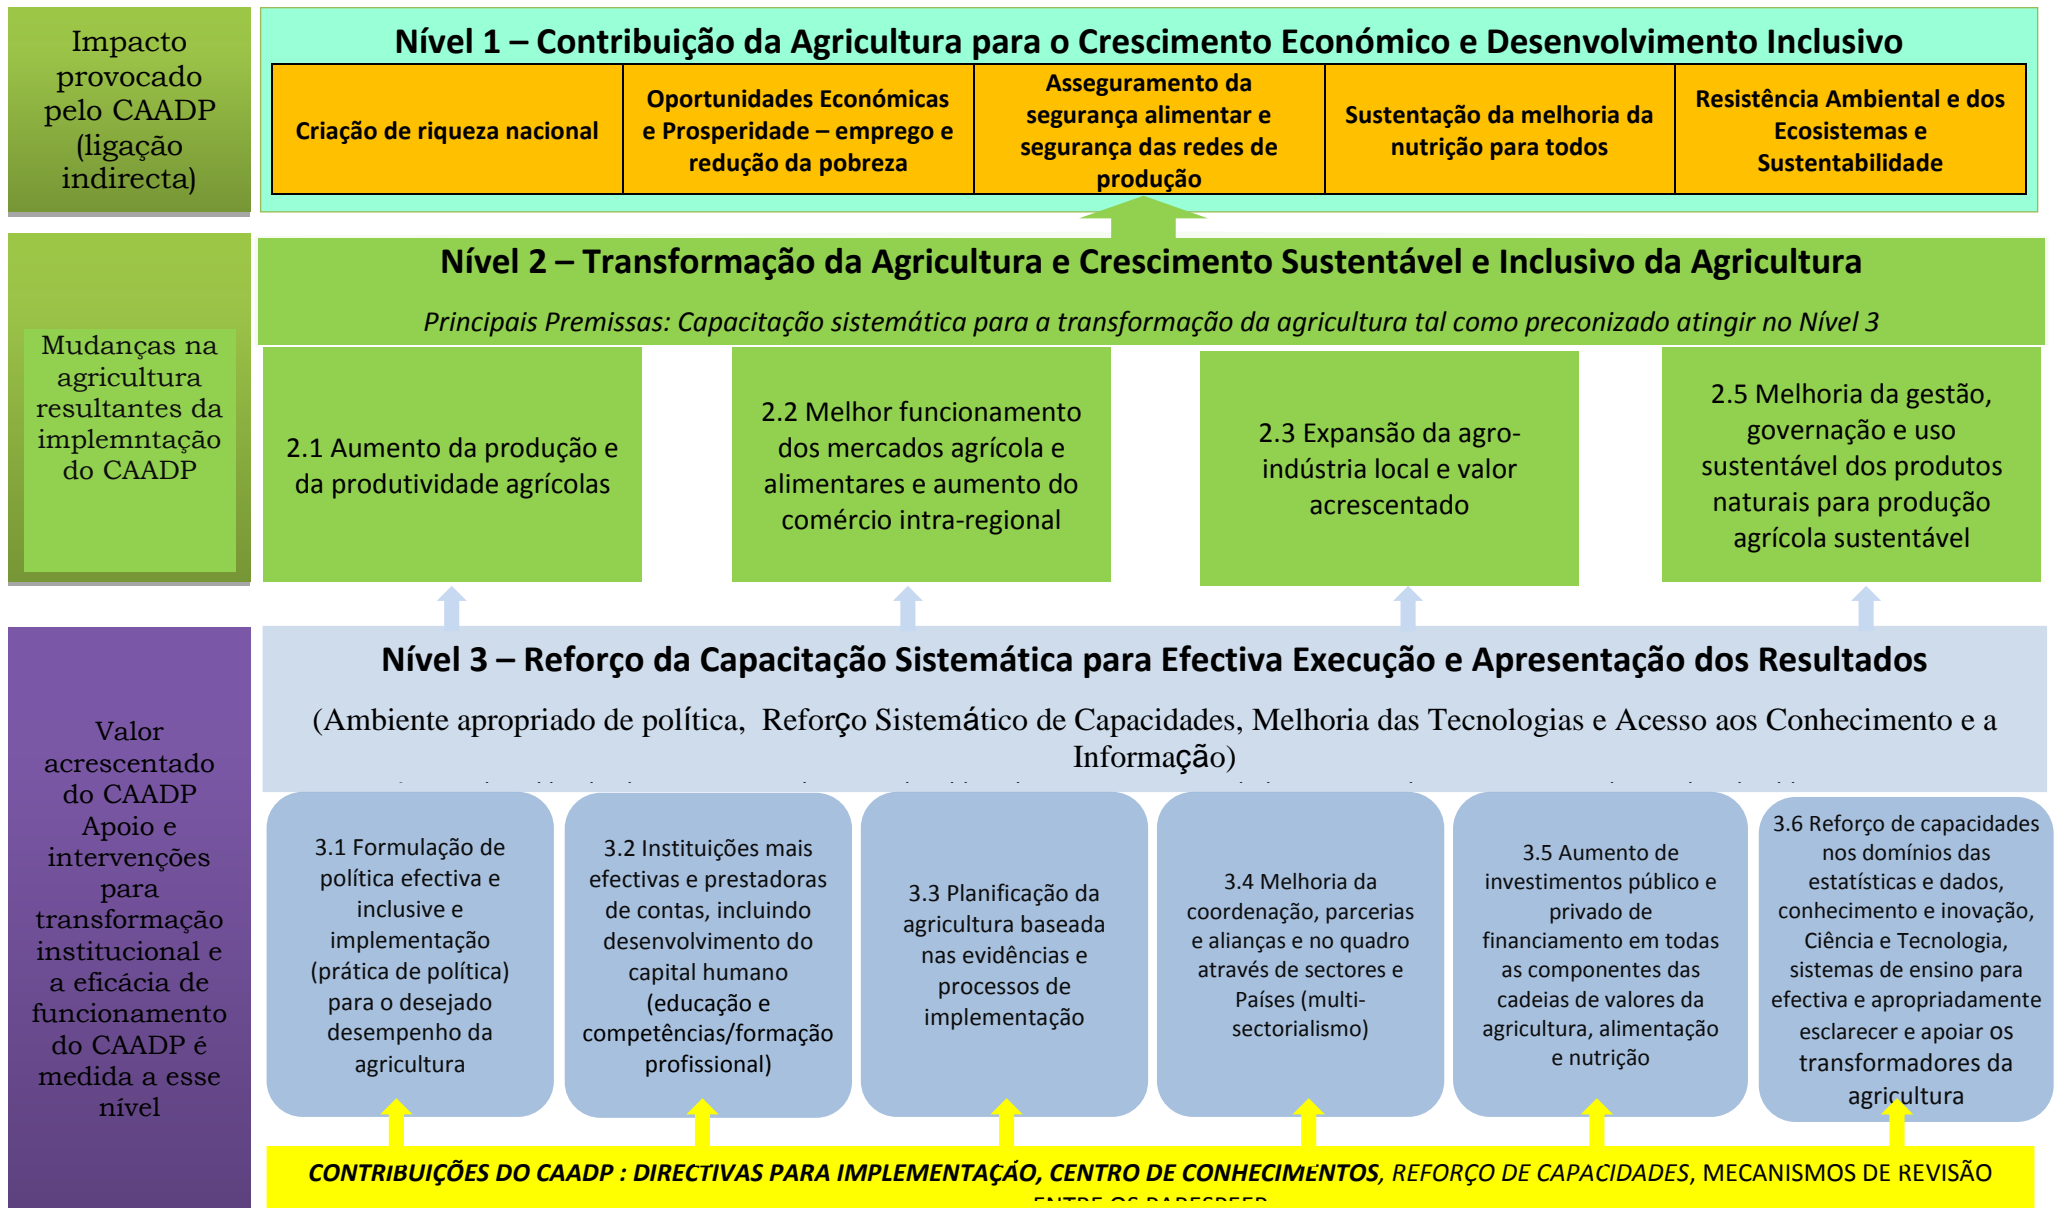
Impacto provocado pelo CAADP (ligação indirecta)

Nível 1 – Contribuição da Agricultura para o Crescimento Económico e Desenvolvimento Inclusivo

| Criação de riqueza nacional | Oportunidades Económicas e Prosperidade – emprego e redução da pobreza | Asseguramento da segurança alimentar e segurança das redes de produção | Sustentação da melhoria da nutrição para todos | Resistência Ambiental e dos Ecosistemas e Sustentabilidade |
|---|---|---|---|---|

Mudanças na agricultura resultantes da implemntação do CAADP

Nível 2 – Transformação da Agricultura e Crescimento Sustentável e Inclusivo da Agricultura

Principais Premissas: Capacitação sistemática para a transformação da agricultura tal como preconizado atingir no Nível 3

2.1 Aumento da produção e da produtividade agrícolas

2.2 Melhor funcionamento dos mercados agrícola e alimentares e aumento do comércio intra-regional

2.3 Expansão da agro-indústria local e valor acrescentado

2.5 Melhoria da gestão, governação e uso sustentável dos produtos naturais para produção agrícola sustentável

Valor acrescentado do CAADP Apoio e intervenções para transformação institucional e a eficácia de funcionamento do CAADP é medida a esse nível

Nível 3 – Reforço da Capacitação Sistemática para Efectiva Execução e Apresentação dos Resultados

(Ambiente apropriado de política, Reforço Sistemático de Capacidades, Melhoria das Tecnologias e Acesso aos Conhecimento e a Informação)

3.1 Formulação de política efectiva e inclusive e implementação (prática de política) para o desejado desempenho da agricultura

3.2 Instituições mais efectivas e prestadoras de contas, incluindo desenvolvimento do capital humano (educação e competências/formação profissional)

3.3 Planificação da agricultura baseada nas evidências e processos de implementação

3.4 Melhoria da coordenação, parcerias e alianças e no quadro através de sectores e Países (multi-sectorialismo)

3.5 Aumento de investimentos público e privado de financiamento em todas as componentes das cadeias de valores da agricultura, alimentação e nutrição

3.6 Reforço de capacidades nos domínios das estatísticas e dados, conhecimento e inovação, Ciência e Tecnologia, sistemas de ensino para efectiva e apropriadamente esclarecer e apoiar os transformadores da agricultura

CONTRIBUIÇÕES DO CAADP : DIRECTIVAS PARA IMPLEMENTAÇÁO, CENTRO DE CONHECIMENTOS, REFORÇO DE CAPACIDADES, MECANISMOS DE REVISÃO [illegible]